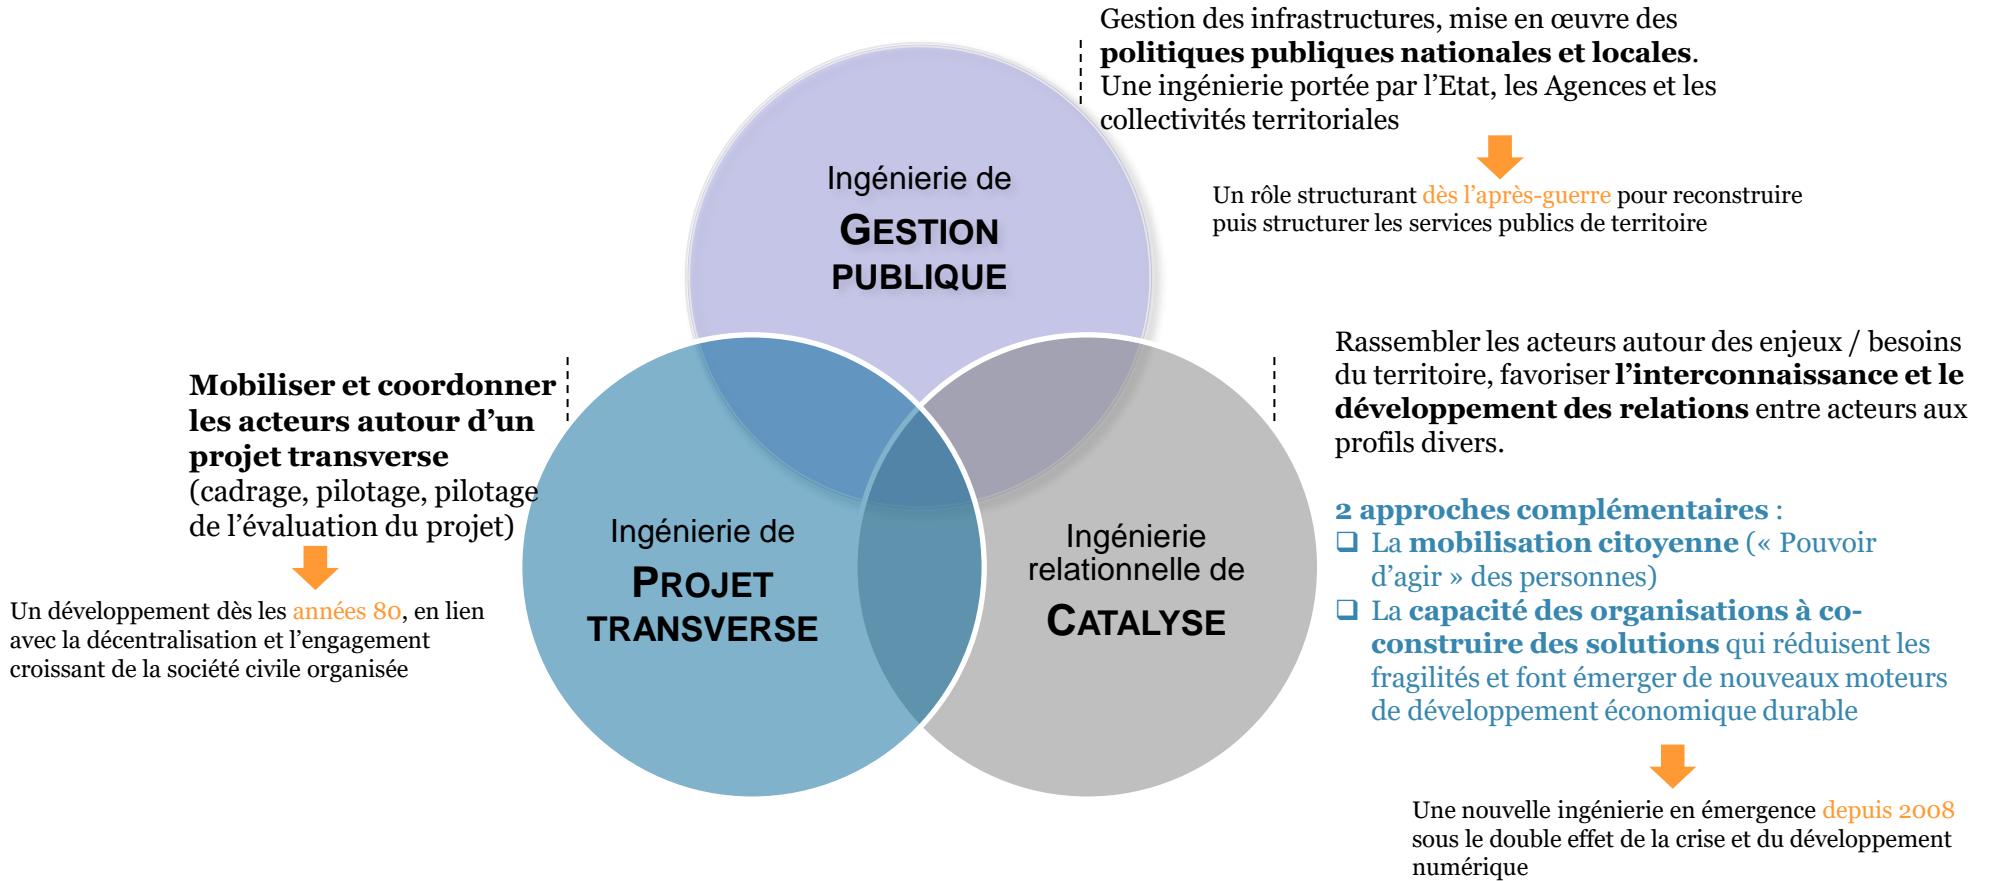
Gestion des infrastructures, mise en œuvre des **politiques publiques nationales et locales**. Une ingénierie portée par l'Etat, les Agences et les collectivités territoriales

Un rôle structurant dès l'après-guerre pour reconstruire puis structurer les services publics de territoire

Ingénierie de
GESTION PUBLIQUE

Mobiliser et coordonner les acteurs autour d'un projet transverse (cadrage, pilotage, pilotage de l'évaluation du projet)

Un développement dès les années 80, en lien avec la décentralisation et l'engagement croissant de la société civile organisée

Ingénierie de
PROJET TRANSVERSE

Ingénierie relationnelle de
CATALYSE

Rassembler les acteurs autour des enjeux / besoins du territoire, favoriser l'interconnaissance et le développement des relations entre acteurs aux profils divers.

2 approches complémentaires :
❑ La mobilisation citoyenne (« Pouvoir d'agir » des personnes)
❑ La capacité des organisations à co-construire des solutions qui réduisent les fragilités et font émerger de nouveaux moteurs de développement économique durable

Une nouvelle ingénierie en émergence depuis 2008 sous le double effet de la crise et du développement numérique